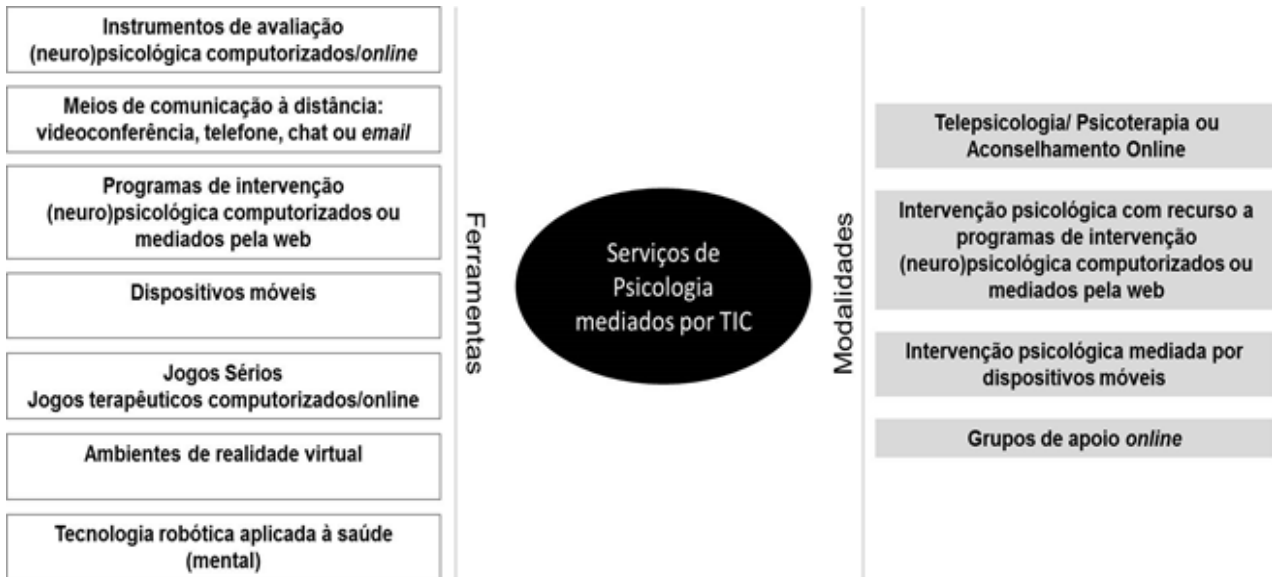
Instrumentos de avaliação (neuro)psicológica computorizados/online

Meios de comunicação à distância: videoconferência, telefone, chat ou email

Programas de intervenção (neuro)psicológica computorizados ou mediados pela web

Dispositivos móveis

Jogos Sérios
Jogos terapêuticos computorizados/online

Ambientes de realidade virtual

Tecnologia robótica aplicada à saúde (mental)

Ferramentas

Serviços de Psicologia mediados por TIC

Modalidades

Telepsicologia/ Psicoterapia ou Aconselhamento Online

Intervenção psicológica com recurso a programas de intervenção (neuro)psicológica computorizados ou mediados pela web

Intervenção psicológica mediada por dispositivos móveis

Grupos de apoio online